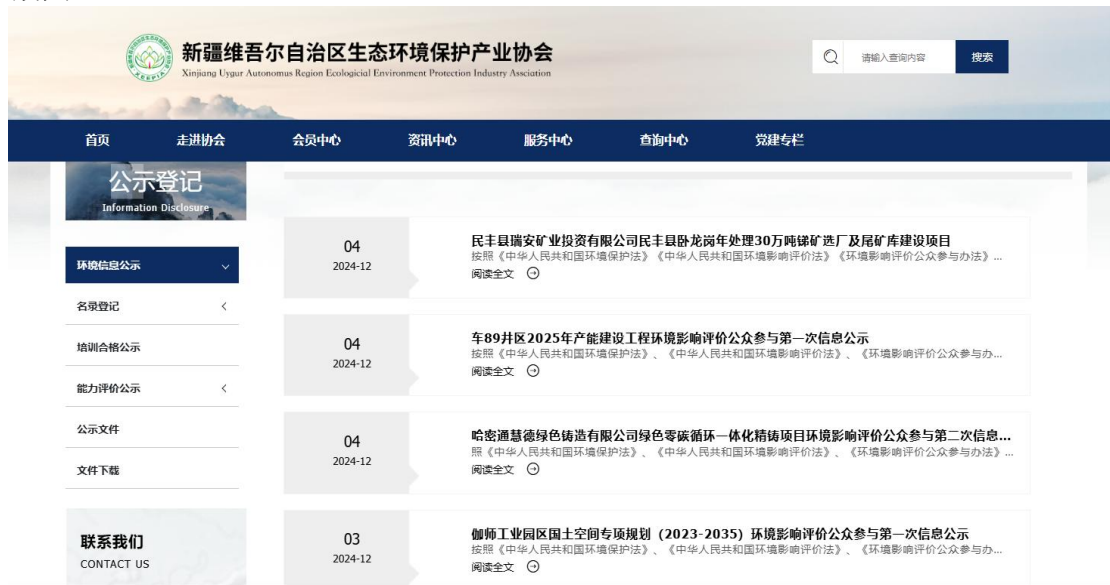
新疆维吾尔自治区生态环境保护产业协会
Xinjiang Uygur Autonomous Region Ecological Environment Protection Industry Association

请输入查询内容
搜索

首页
走进协会
会员中心
资讯中心
服务中心
查询中心
党建专栏

公示登记
Information Disclosure

环境信息公示
名录登记
培训合格公示
能力评价公示
公示文件
文件下载

联系我们
CONTACT US

04
2024-12
民丰县瑞安矿业投资有限公司民丰县卧龙岗年处理30万吨锑矿选厂及尾矿库建设项目
按照《中华人民共和国环境保护法》《中华人民共和国环境影响评价法》《环境影响评价公众参与办法》...
阅读全文

04
2024-12
车89井区2025年产能建设工程环境影响评价公众参与第一次信息公示
按照《中华人民共和国环境保护法》、《中华人民共和国环境影响评价法》、《环境影响评价公众参与办...
阅读全文

04
2024-12
哈密通慧德绿色铸造有限公司绿色零碳循环一体化精铸项目环境影响评价公众参与第二次信息...
照《中华人民共和国环境保护法》、《中华人民共和国环境影响评价法》、《环境影响评价公众参与办法》...
阅读全文

03
2024-12
伽师工业园区国土空间专项规划（2023-2035）环境影响评价公众参与第一次信息公示
按照《中华人民共和国环境保护法》、《中华人民共和国环境影响评价法》、《环境影响评价公众参与办...
阅读全文